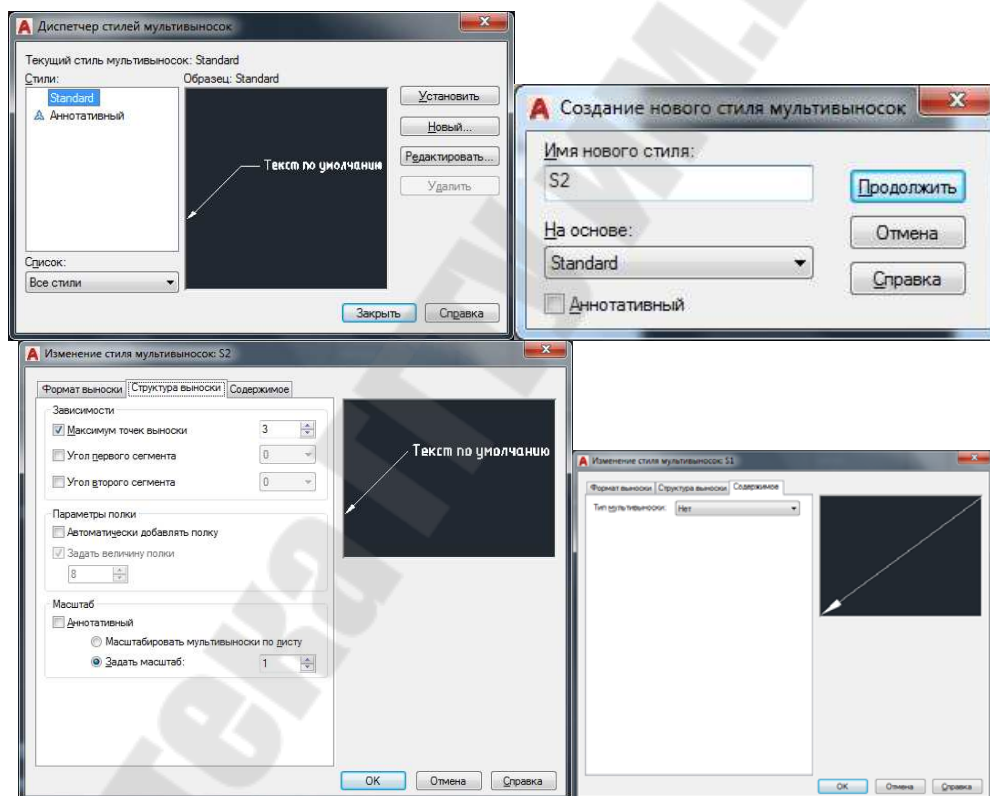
Диспетчер стилей мультивыносок

Текущий стиль мультивыносок: Standard

Стили:

Standard

Аннотативный

Образец: Standard

Текст по умолчанию

Установить

Новый...

Редактировать...

Удалить

Список:

Все стили

Закрыть

Справка

Создание нового стиля мультивыносок

Имя нового стиля:

S2

Продолжить

На основе:

Standard

Отмена

Справка

Аннотативный

Изменение стиля мультивыносок: S2

Формат выноски

Структура выноски

Содержимое

Зависимости

Максимум точек выноски

3

Угол первого сегмента

0

Угол второго сегмента

0

Параметры полки

Автоматически добавлять полку

Задать величину полки

8

Масштаб

Аннотативный

Масштабировать мультивыноски по листу

Задать масштаб:

1

Текст по умолчанию

OK

Отмена

Справка

Изменение стиля мультивыносок: S1

Формат выноски

Структура выноски

Содержимое

Тип мультивыноски:

Нет

OK

Отмена

Справка